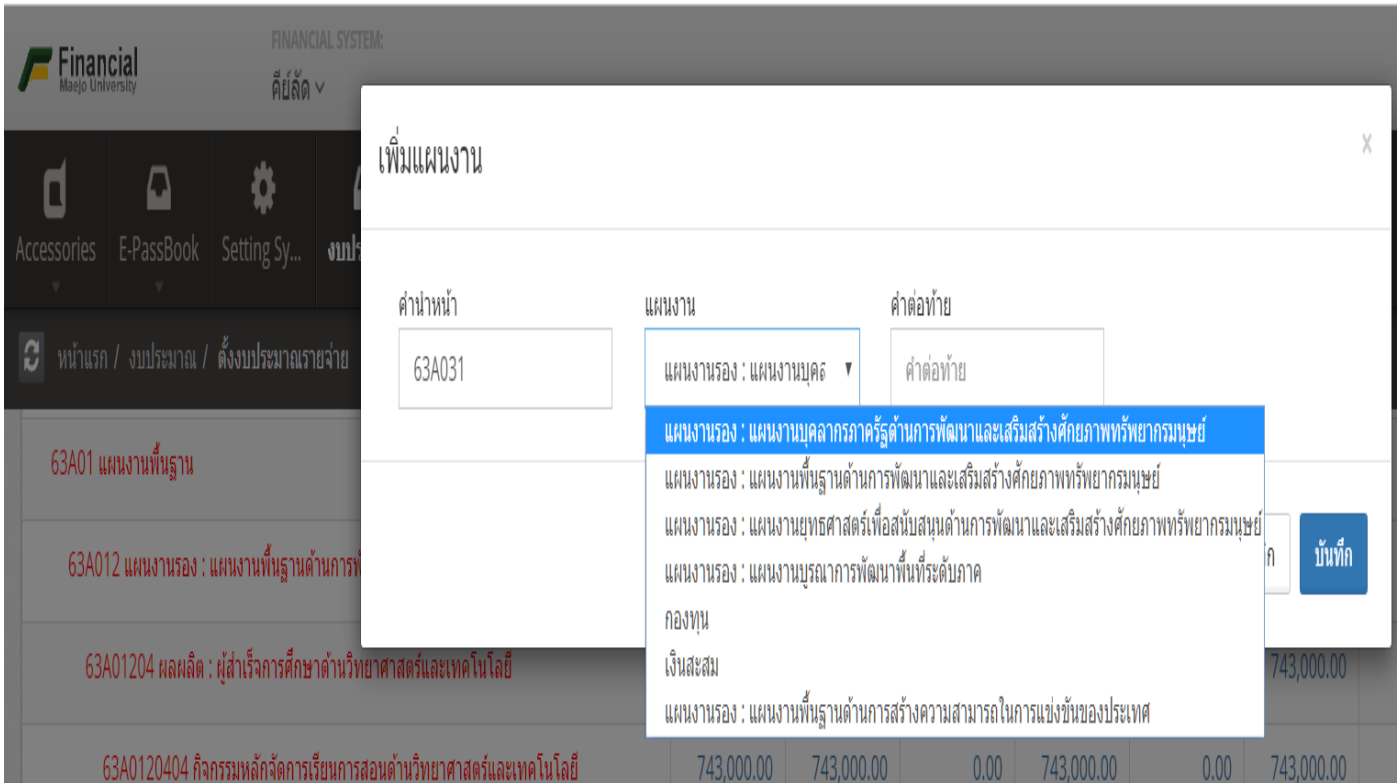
Financial
Maejo University

FINANCIAL SYSTEM:
คีย์ลัด ∨

Accessories
E-PassBook
Setting Sy...
งบปร

หน้าแรก / งบประมาณ / ตั้งงบประมาณรายจ่าย

63A01 แผนงานพื้นฐาน

63A012 แผนงานรอง : แผนงานพื้นฐานด้านการพั

63A01204 ผลผลิต : ผู้สำเร็จการศึกษาด้านวิทยาศาสตร์และเทคโนโลยี

63A0120404 กิจกรรมหลักจัดการเรียนการสอนด้านวิทยาศาสตร์และเทคโนโลยี

743,000.00
743,000.00 743,000.00 0.00 743,000.00 0.00 743,000.00

เพิ่มแผนงาน

x

คำนำหน้า
63A031

แผนงาน
แผนงานรอง : แผนงานบุค

คำต่อท้าย
คำต่อท้าย

แผนงานรอง : แผนงานบุคลากรภาครัฐด้านการพัฒนาและเสริมสร้างศักยภาพทรัพยากรมนุษย์
แผนงานรอง : แผนงานพื้นฐานด้านการพัฒนาและเสริมสร้างศักยภาพทรัพยากรมนุษย์
แผนงานรอง : แผนงานยุทธศาสตร์เพื่อสนับสนุนด้านการพัฒนาและเสริมสร้างศักยภาพทรัพยากรมนุษย์
แผนงานรอง : แผนงานบูรณาการพัฒนาพื้นที่ระดับภาค
กองทุน
เงินสะสม
แผนงานรอง : แผนงานพื้นฐานด้านการสร้างความสามารถในการแข่งขันของประเทศ

ก
บันทึก